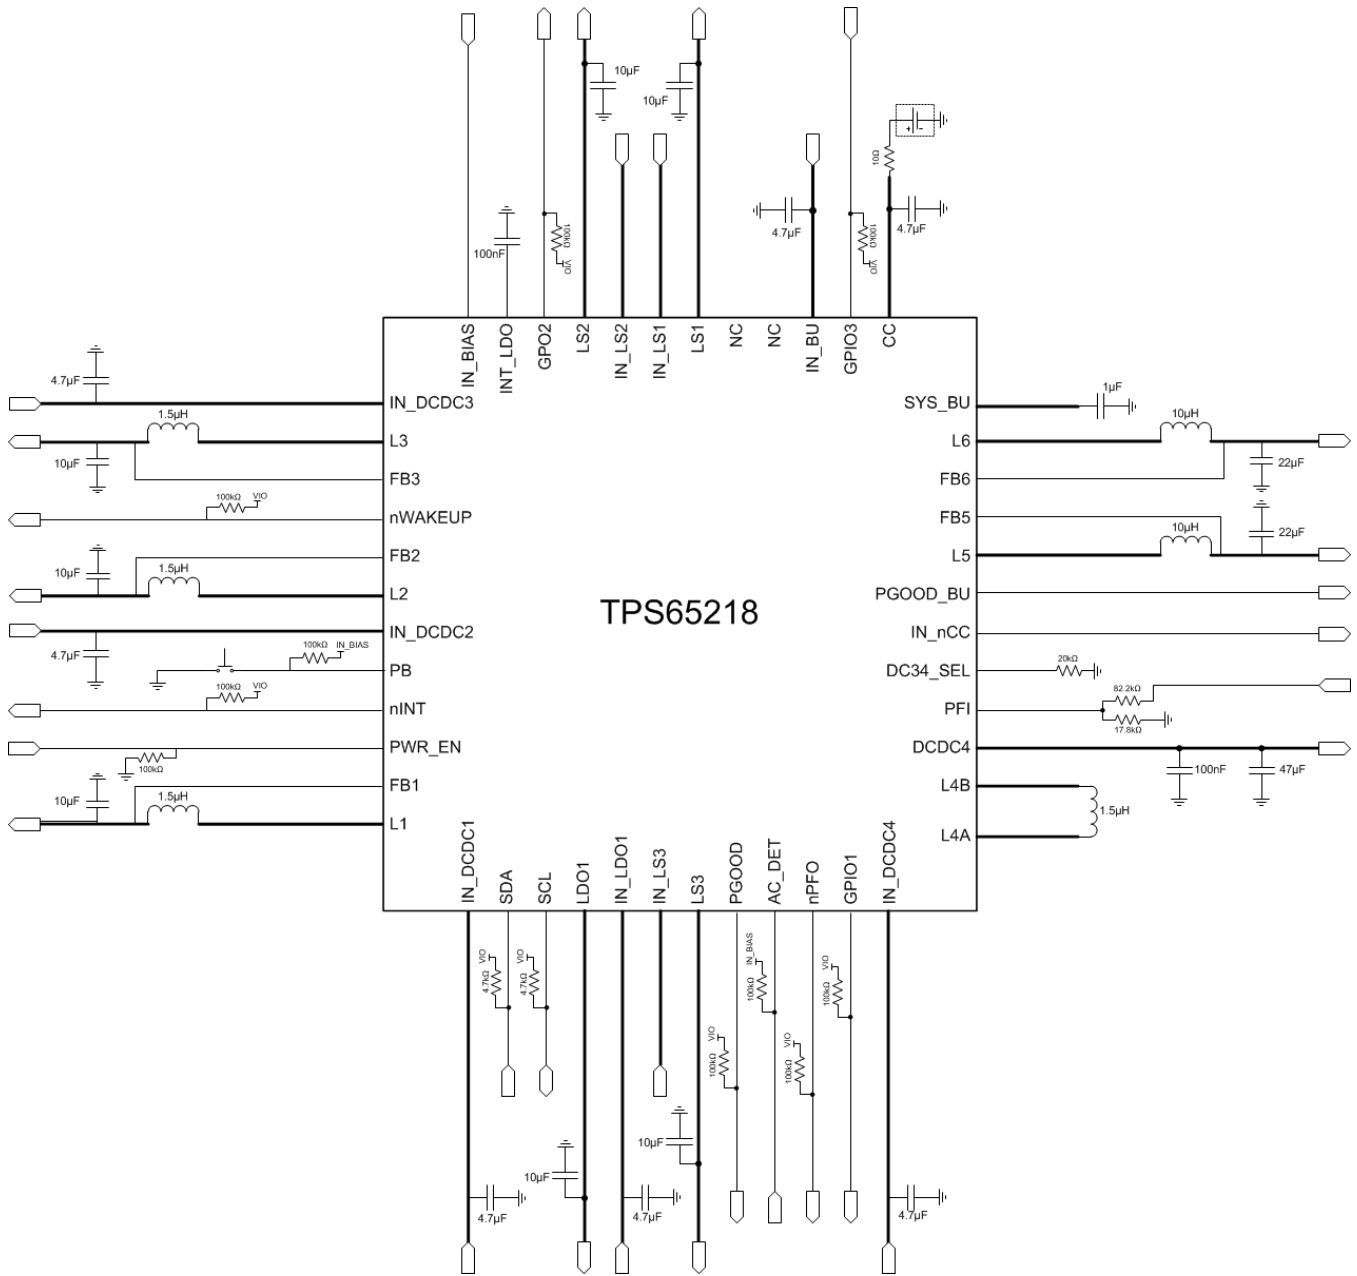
TPS65218

IN_BIAS
INT_LDO
GPO2
LS2
IN_LS2
IN_LS1
LS1
NC
NC
IN_BU
GPIO3
CC

100nF
100kΩ VIO
10µF
10µF
4.7µF
100kΩ VIO
10Ω
4.7µF

IN_DCDC3
L3
FB3
nWAKEUP
FB2
L2
IN_DCDC2
PB
nINT
PWR_EN
FB1
L1

4.7µF
1.5µH
10µF
100kΩ VIO
10µF
1.5µH
4.7µF
100kΩ IN_BIAS
100kΩ VIO
100kΩ
10µF
1.5µH

SYS_BU
L6
FB6
FB5
L5
PGOOD_BU
IN_nCC
DC34_SEL
PFI
DCDC4
L4B
L4A

1µF
10µH
22µF
22µF
10µH
20kΩ
82.2kΩ
17.8kΩ
100nF
47µF
1.5µH

IN_DCDC1
SDA
SCL
LDO1
IN_LDO1
IN_LS3
LS3
PGOOD
AC_DET
nPFO
GPIO1
IN_DCDC4

4.7kΩ VIO
4.7kΩ VIO
100kΩ IN_BIAS
100kΩ VIO
100kΩ VIO
100kΩ VIO
10µF
10µF
4.7µF
4.7µF
4.7µF